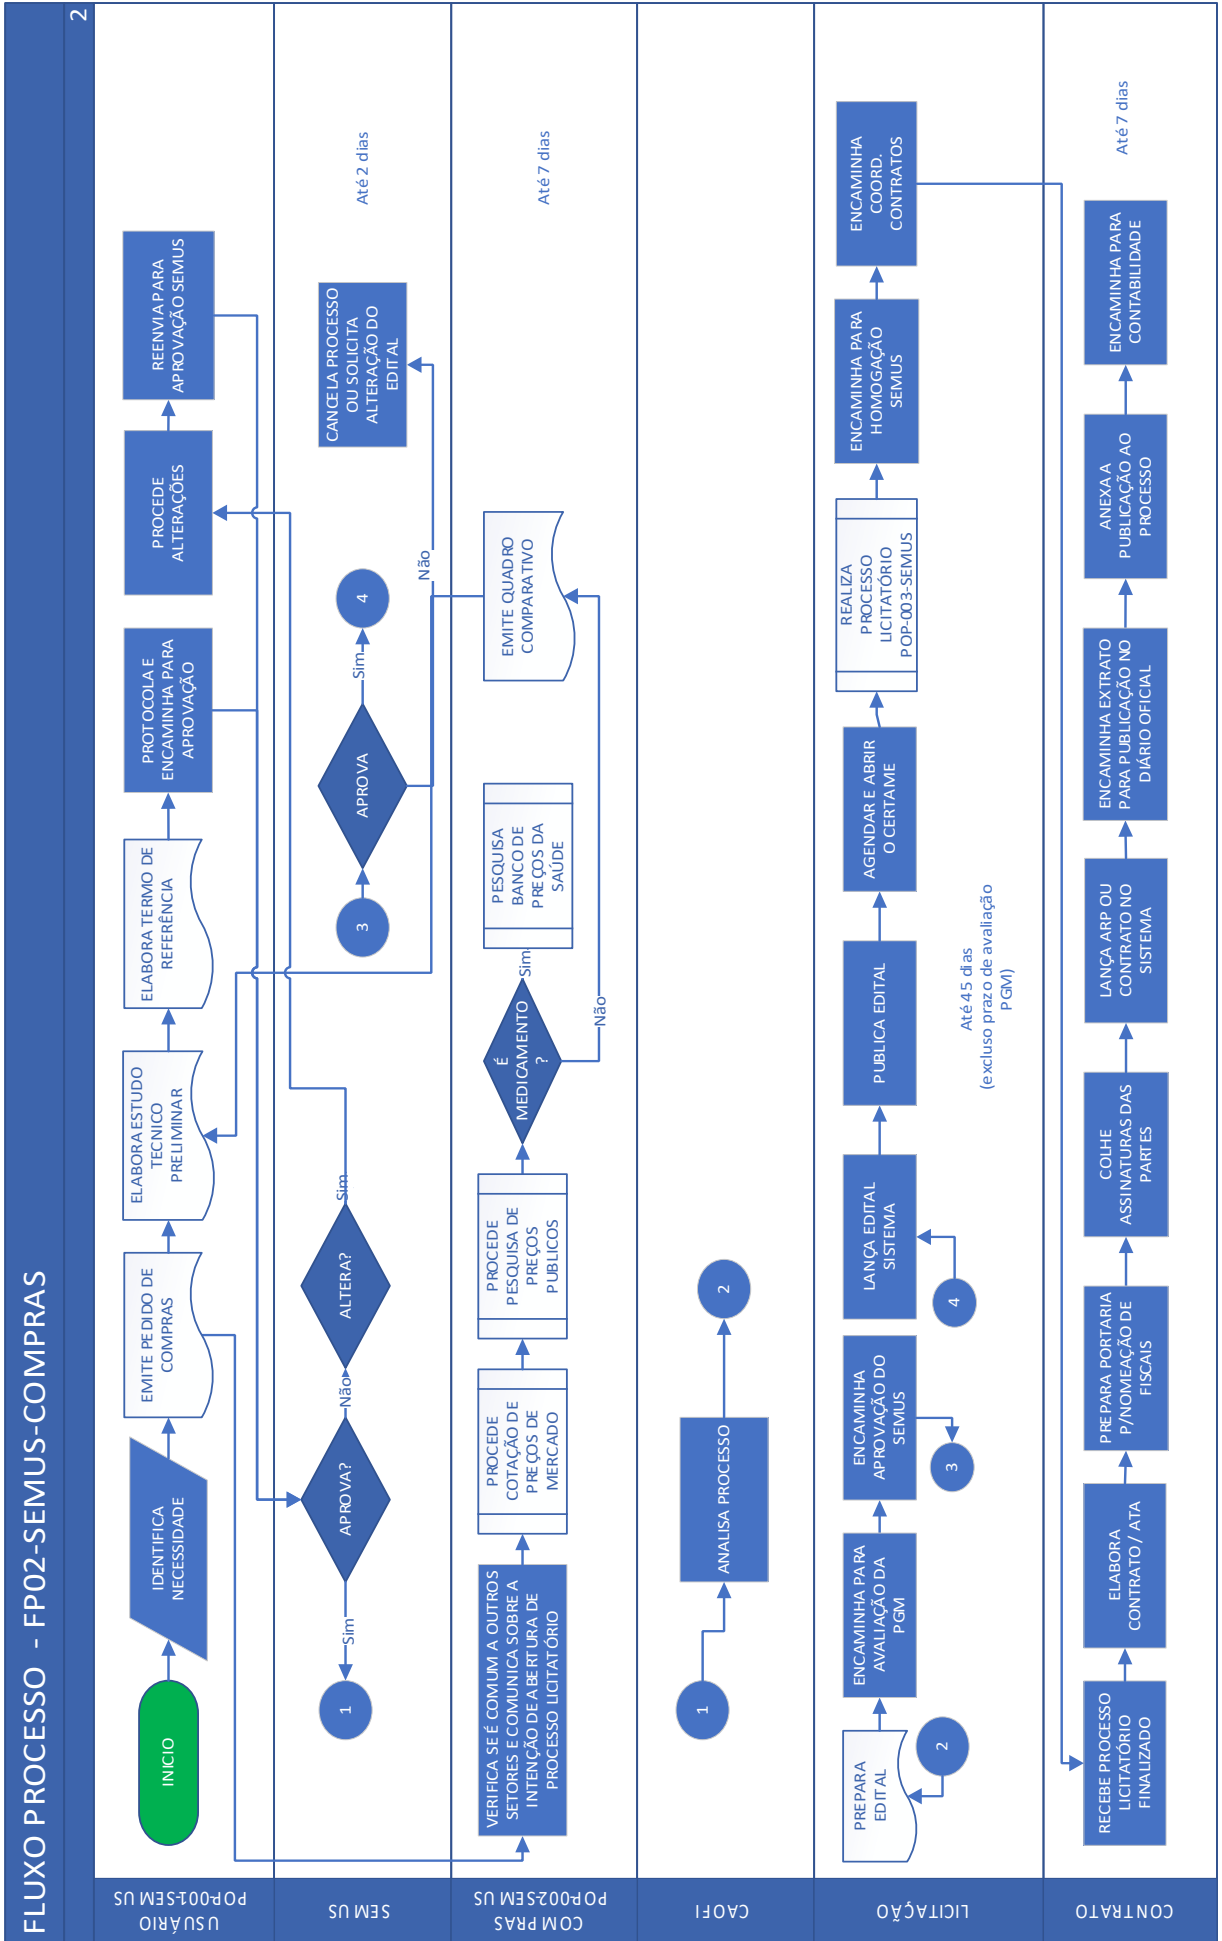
FLUXO PROCESSO - FP02-SEMUS-COMPRAS

2

USUÁRIO POP001-SEMUS

SEMUS

COMPRAS POP002-SEMUS

CAOFI

LICITAÇÃO

CONTRATO

INICIO

IDENTIFICA NECESSIDADE

EMITE PEDIDO DE COMPRAS

ELABORA ESTUDO TECNICO PRELIMINAR

ELABORA TERMO DE REFERÊNCIA

PROTOCOLA E ENCAMINHA PARA APROVAÇÃO

PROCEDE ALTERAÇÕES

REENVIA PARA APROVAÇÃO SEMUS

1

Sim

APROVA?

Não

ALTERA?

Sim

3

APROVA

Sim

4

Não

CANCELA PROCESSO OU SOLICITA ALTERAÇÃO DO EDITAL

Até 2 dias

VERIFICA SE É COMUM A OUTROS SETORES E COMUNICA SOBRE A INTENÇÃO DE ABERTURA DE PROCESSO LICITATÓRIO

PROCEDE COTAÇÃO DE PREÇOS DE MERCADO

PROCEDE PESQUISA DE PREÇOS PUBLICOS

É MEDICAMENTO ?

Sim

Não

PESQUISA BANCO DE PREÇOS DA SAÚDE

EMITE QUADRO COMPARATIVO

Até 7 dias

1

ANALISA PROCESSO

2

PREPARA EDITAL

2

ENCAMINHA PARA AVALIAÇÃO DA PGM

ENCAMINHA APROVAÇÃO DO SEMUS

3

LANÇA EDITAL SISTEMA

4

PUBLICA EDITAL

AGENDAR E ABRIR O CERTAME

REALIZA PROCESSO LICITATÓRIO POP-003-SEMUS

ENCAMINHA PARA HOMOGAÇÃO SEMUS

ENCAMINHA COORD. CONTRATOS

Até 45 dias (excluso prazo de avaliação PGM)

RECEBE PROCESSO LICITATÓRIO FINALIZADO

ELABORA CONTRATO / ATA

PREPARA PORTARIA P/NOMEAÇÃO DE FISCAIS

COLHE ASSINATURAS DAS PARTES

LANÇA ARP OU CONTRATO NO SISTEMA

ENCAMINHA EXTRATO PARA PUBLICAÇÃO NO DIÁRIO OFICIAL

ANEXA A PUBLICAÇÃO AO PROCESSO

ENCAMINHA PARA CONTABILIDADE

Até 7 dias